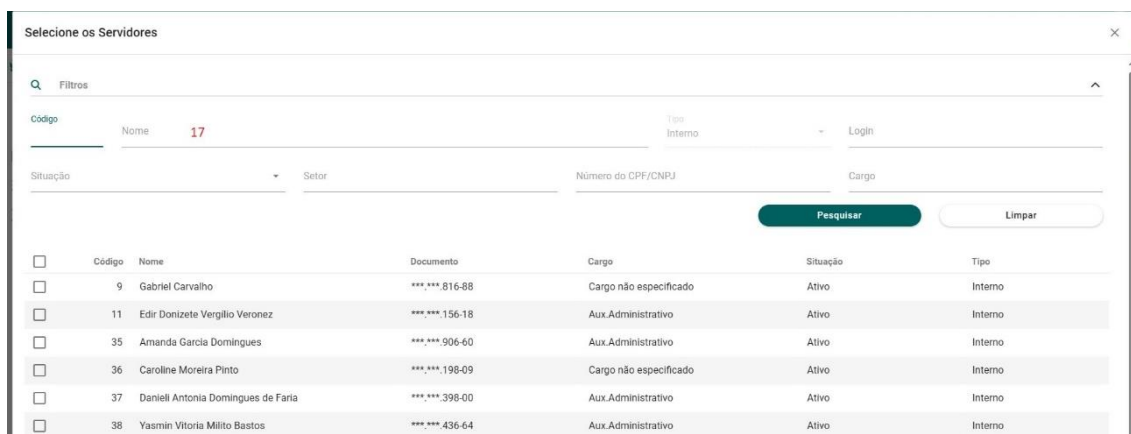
Selecione os Servidores

×

Filtros

Código

Nome 17

Tipo
Interno

Login

Situação

Setor

Número do CPF/CNPJ

Cargo

Pesquisar

Limpar

| | Código | Nome | Documento | Cargo | Situação | Tipo |
|---|---|---|---|---|---|---|
| | 9 | Gabriel Carvalho | ***.***.816-88 | Cargo não especificado | Ativo | Interno |
| | 11 | Edir Donizete Vergilio Veronez | ***.***.156-18 | Aux.Administrativo | Ativo | Interno |
| | 35 | Amanda Garcia Domingues | ***.***.906-60 | Aux.Administrativo | Ativo | Interno |
| | 36 | Caroline Moreira Pinto | ***.***.198-09 | Cargo não especificado | Ativo | Interno |
| | 37 | Danieli Antonia Domingues de Faria | ***.***.398-00 | Aux.Administrativo | Ativo | Interno |
| | 38 | Yasmin Vitoria Milito Bastos | ***.***.436-64 | Aux.Administrativo | Ativo | Interno |